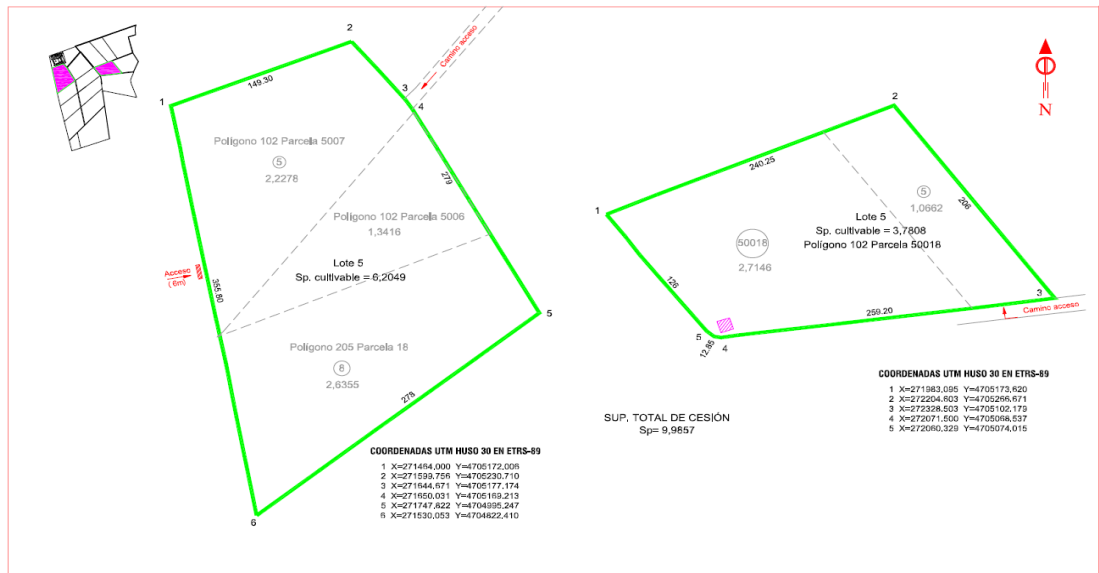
2
149.30
Camino acceso
3
4
1
Polígono 102 Parcela 5007
5
2,2278
279
Polígono 102 Parcela 5006
1,3416
Lote 5
Sp. cultivable = 6,2049
Acceso (6m)
356.80
5
Polígono 205 Parcela 18
8
2,6355
278
6

COORDENADAS UTM HUSO 30 EN ETRS-89
1 X=271464,000 Y=4705172,008
2 X=271599,756 Y=4705230,710
3 X=271644,671 Y=4705177,174
4 X=271650,031 Y=4705169,213
5 X=271747,822 Y=4704995,247
6 X=271530,053 Y=4704822,410

SUP. TOTAL DE CESIÓN
Sp= 9,9857

N

2
240.25
5
1,0662
1
206
Lote 5
Sp. cultivable = 3,7808
Polígono 102 Parcela 50018
50018
2,7146
126
259.20
3
Camino acceso
5
4
12.95

COORDENADAS UTM HUSO 30 EN ETRS-89
1 X=271983,095 Y=4705173,620
2 X=272204,603 Y=4705266,671
3 X=272328,503 Y=4705102,179
4 X=272071,500 Y=4705068,537
5 X=272060,329 Y=4705074,015